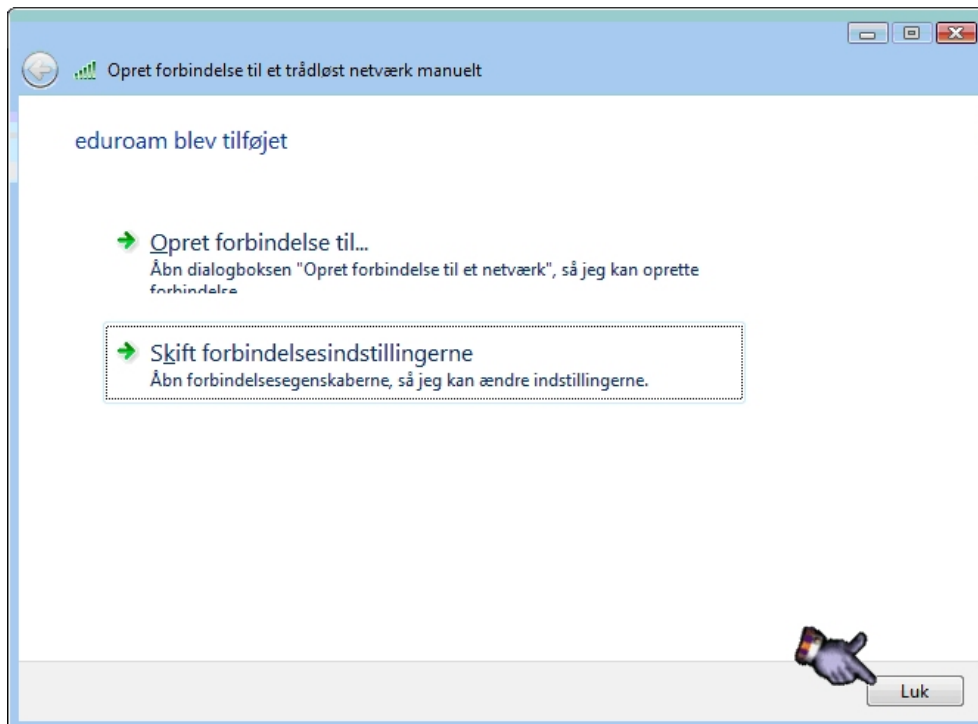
Opret forbindelse til et trådløst netværk manuelt

eduroam blev tilføjet

Opret forbindelse til...
Åbn dialogboksen "Opret forbindelse til et netværk", så jeg kan oprette forbindelse

Skift forbindelsesindstillingerne
Åbn forbindelsesegenskaberne, så jeg kan ændre indstillingerne.

Luk